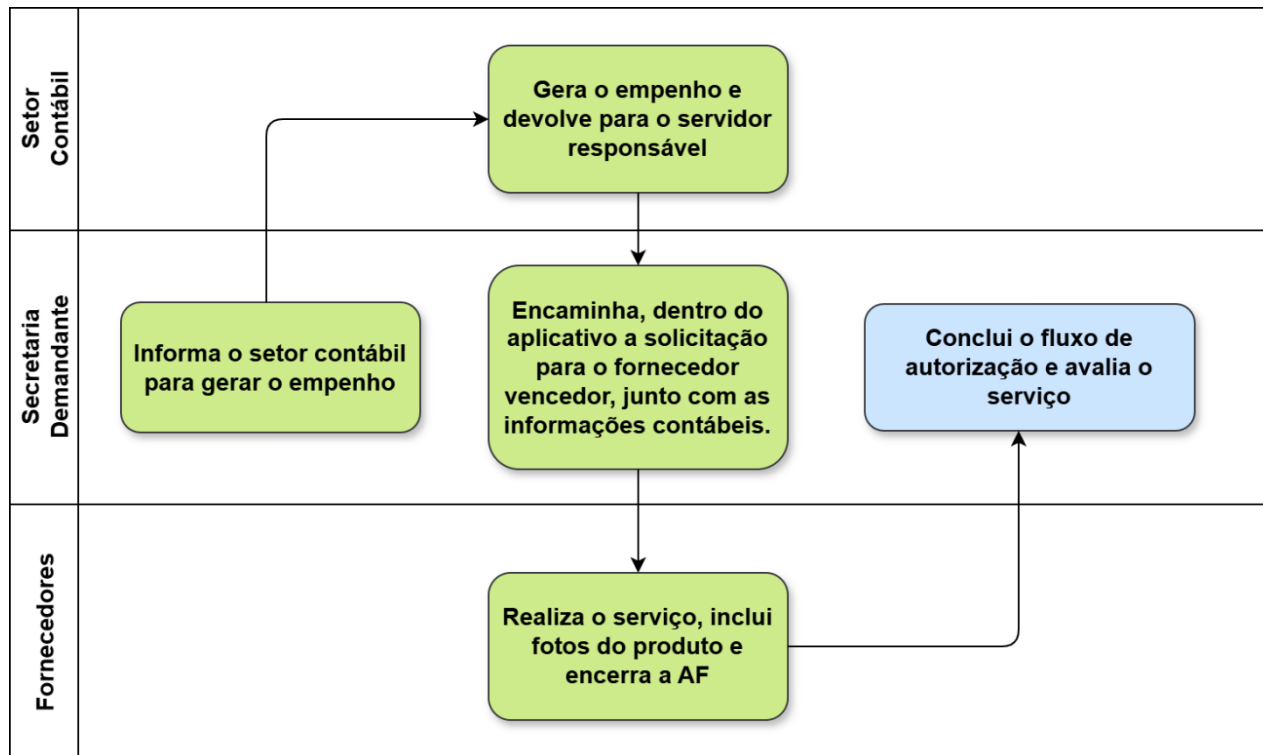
Setor Contábil

Gera o empenho e devolve para o servidor responsável

Secretaria Demandante

Informa o setor contábil para gerar o empenho

Encaminha, dentro do aplicativo a solicitação para o fornecedor vencedor, junto com as informações contábeis.

Conclui o fluxo de autorização e avalia o serviço

Fornecedores

Realiza o serviço, inclui fotos do produto e encerra a AF